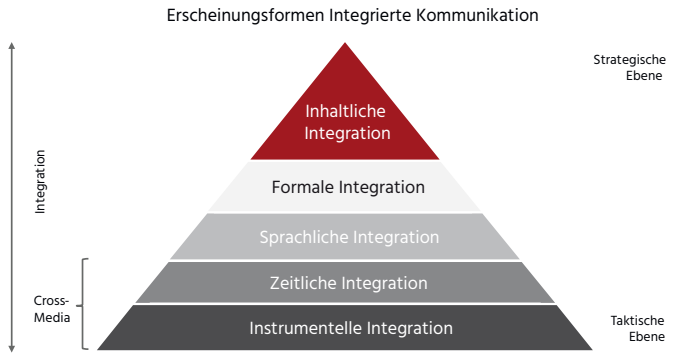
Erscheinungsformen Integrierte Kommunikation

Integration

Strategische Ebene

Inhaltliche Integration

Formale Integration

Sprachliche Integration

Zeitliche Integration

Instrumentelle Integration

Cross-Media

Taktische Ebene